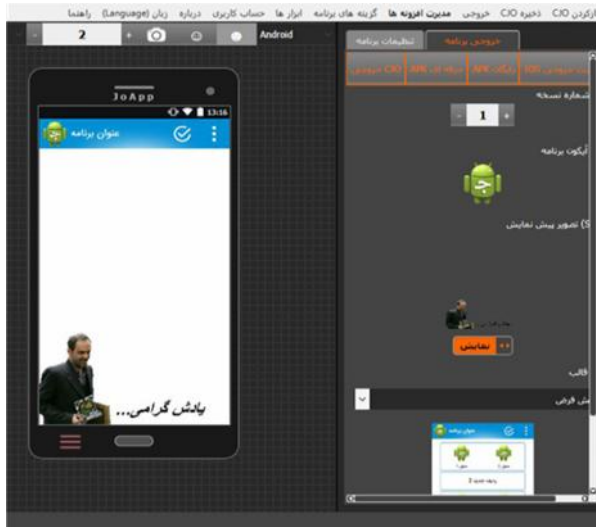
بازکردن CIO ذخیره CIO خروجی مدیریت افزونه ها گزینه های برنامه ابزار ها حساب کاربری درباره زبان (Language) راهنما

- 2 + Android

JoApp

13:16

عنوان برنامه

یادش گرامی...

تنظیمات برنامه خروجی برنامه

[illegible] خروجی CIO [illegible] APK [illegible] APK خروجی CIO

شماره نسخه

- 1 +

آیکون برنامه

تصویر پیش نمایش (S)

نمایش

قالب

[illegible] فرض

عنوان برنامه